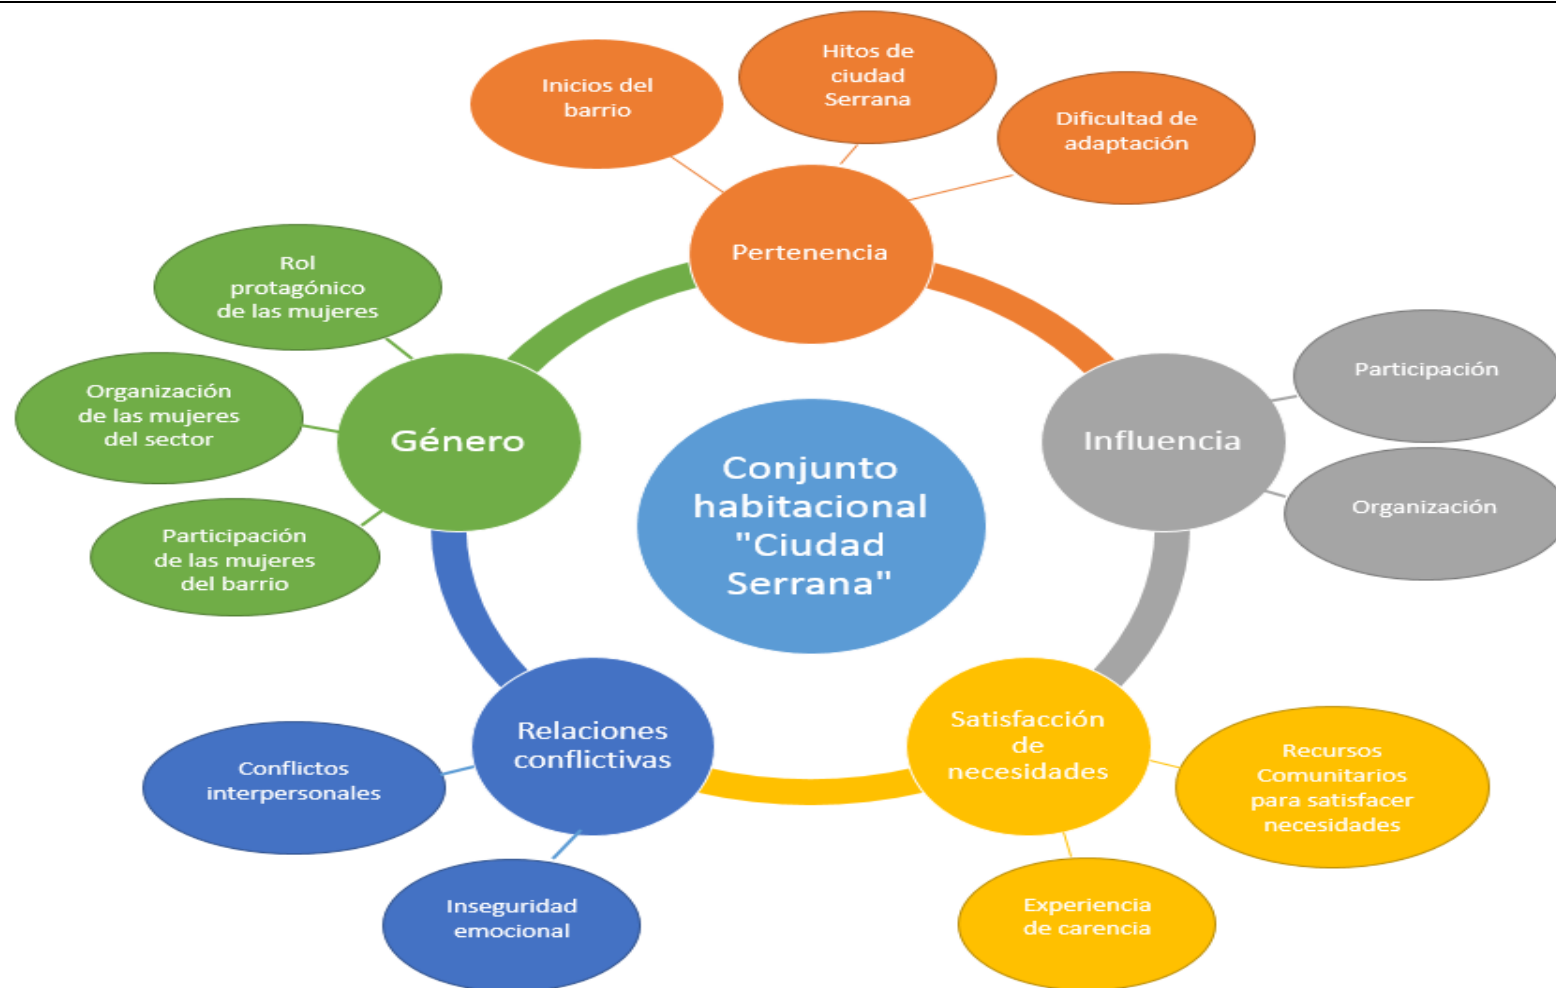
Inicios del barrio

Hitos de ciudad Serrana

Dificultad de adaptación

Pertenencia

Rol protagónico de las mujeres

Organización de las mujeres del sector

Género

Participación de las mujeres del barrio

Conjunto habitacional "Ciudad Serrana"

Influencia

Participación

Organización

Relaciones conflictivas

Conflictos interpersonales

Inseguridad emocional

Satisfacción de necesidades

Recursos Comunitarios para satisfacer necesidades

Experiencia de carencia